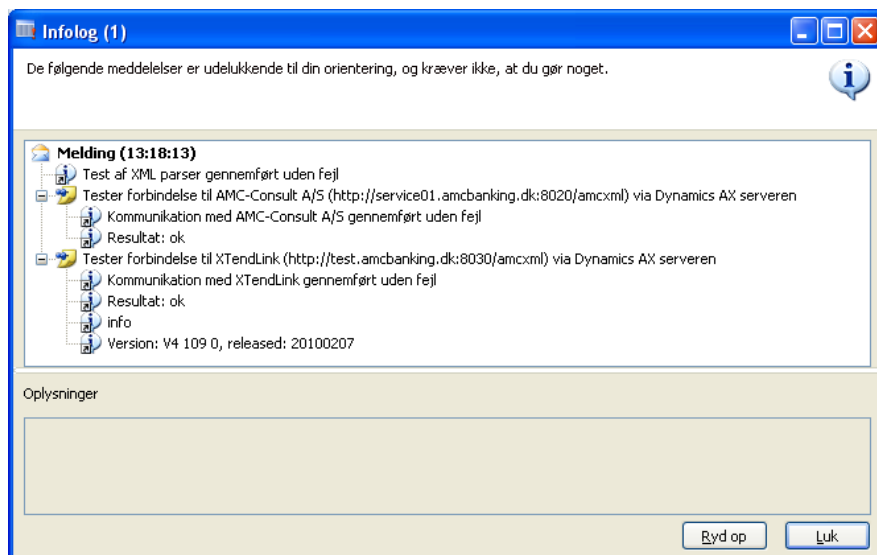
Infolog (1)

De følgende meddelelser er udelukkende til din orientering, og kræver ikke, at du gør noget.

Melding (13:18:13)
Test af XML parser gennemført uden fejl
Tester forbindelse til AMC-Consult A/S (http://service01.amcbanking.dk:8020/amcxml) via Dynamics AX serveren
Kommunikation med AMC-Consult A/S gennemført uden fejl
Resultat: ok
Tester forbindelse til XTendLink (http://test.amcbanking.dk:8030/amcxml) via Dynamics AX serveren
Kommunikation med XTendLink gennemført uden fejl
Resultat: ok
info
Version: V4 109 0, released: 20100207

Oplysninger

Ryd op
Luk